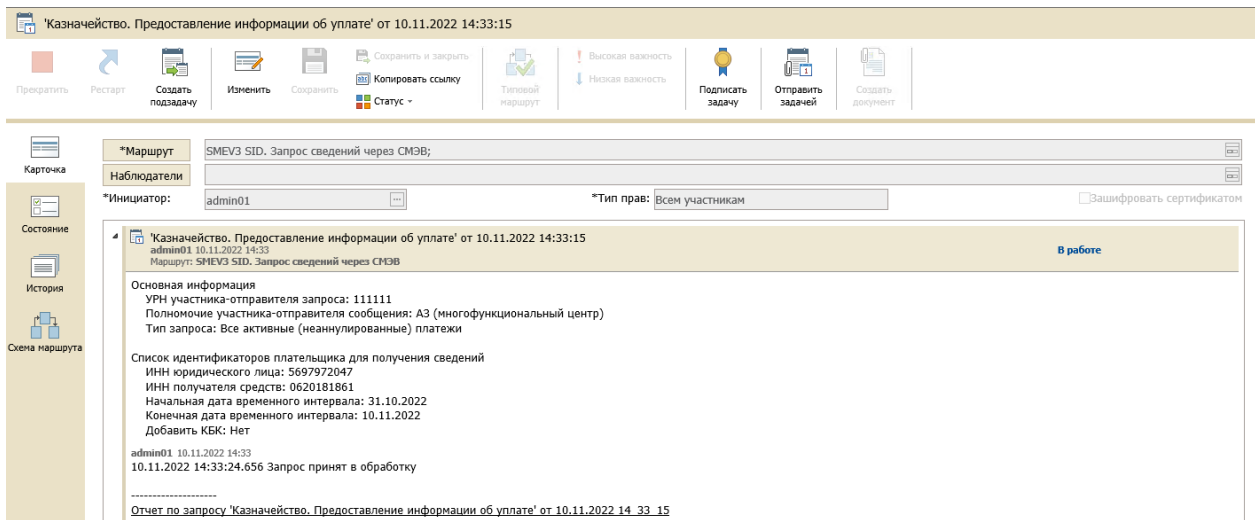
'Казначейство. Предоставление информации об уплате' от 10.11.2022 14:33:15

Прекратить Рестарт Создать подзадачу Изменить Сохранить Сохранить и закрыть Копировать ссылку Статус Типовой маршрут Высокая важность Низкая важность Подписать задачу Отправить задачей Создать документ

Карточка
Состояние
История
Схема маршрута

*Маршрут SMEV3 SID. Запрос сведений через СМЭВ;
Наблюдатели
*Инициатор: admin01
*Тип прав: Всем участникам
Зашифровать сертификатом

'Казначейство. Предоставление информации об уплате' от 10.11.2022 14:33:15
admin01 10.11.2022 14:33
Маршрут: SMEV3 SID. Запрос сведений через СМЭВ
В работе

Основная информация
УРН участника-отправителя запроса: 111111
Полномочие участника-отправителя сообщения: А3 (многофункциональный центр)
Тип запроса: Все активные (неаннулированные) платежи

Список идентификаторов плательщика для получения сведений
ИНН юридического лица: 5697972047
ИНН получателя средств: 0620181861
Начальная дата временного интервала: 31.10.2022
Конечная дата временного интервала: 10.11.2022
Добавить КБК: Нет

admin01 10.11.2022 14:33
10.11.2022 14:33:24.656 Запрос принят в обработку

--------------------
Отчет по запросу 'Казначейство. Предоставление информации об уплате' от 10.11.2022 14_33_15